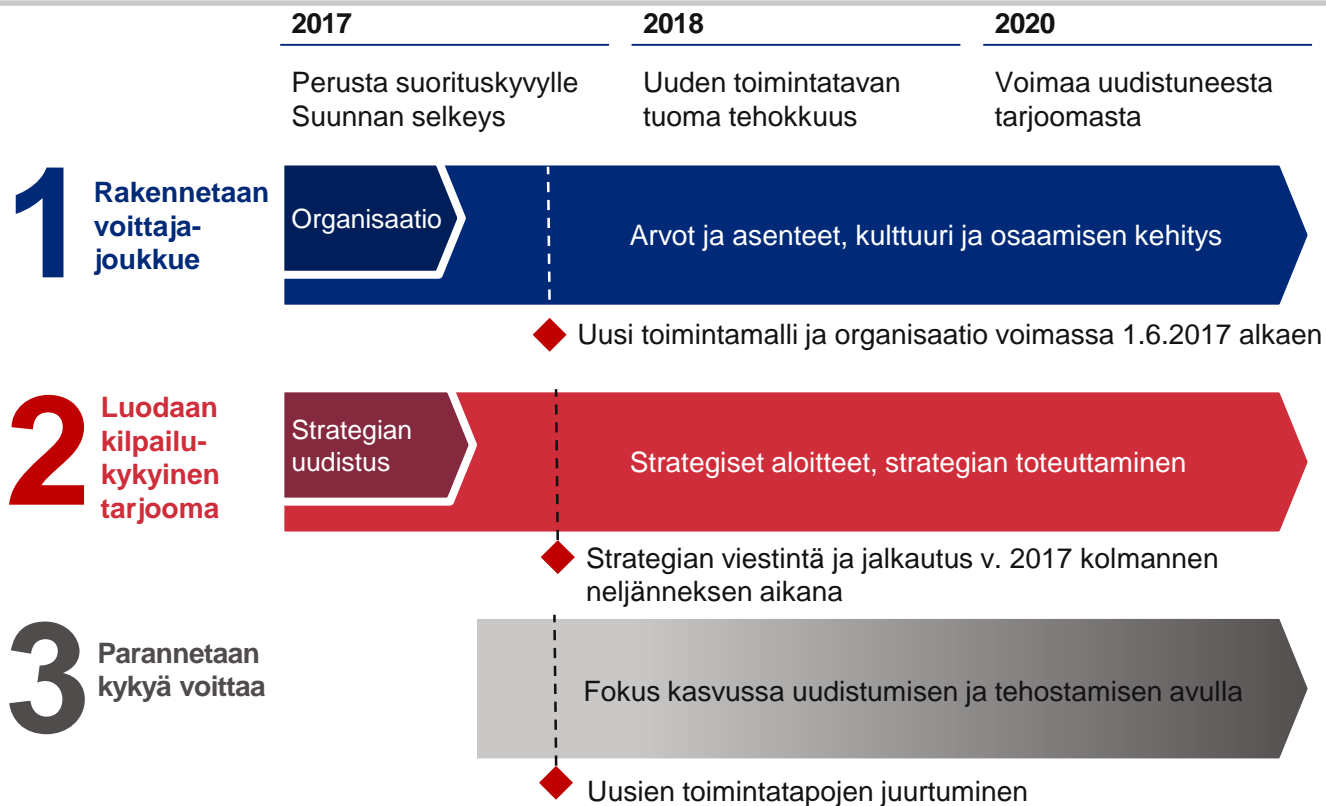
2017

Perusta suorituskyvylle
Suunnan selkeys

2018

Uuden toimintatavan tuoma tehokkuus

2020

Voimaa uudistuneesta tarjoomasta

1

Rakennetaan voittaja-joukkue

Organisaatio

Arvot ja asenteet, kulttuuri ja osaamisen kehitys

Uusi toimintamalli ja organisaatio voimassa 1.6.2017 alkaen

2

Luodaan kilpailu-kykyinen tarjooma

Strategian uudistus

Strategiset aloitteet, strategian toteuttaminen

Strategian viestintä ja jalkautus v. 2017 kolmannen neljänneksen aikana

3

Parannetaan kykyä voittaa

Fokus kasvussa uudistumisen ja tehostamisen avulla

Uusien toimintatapojen juurtuminen